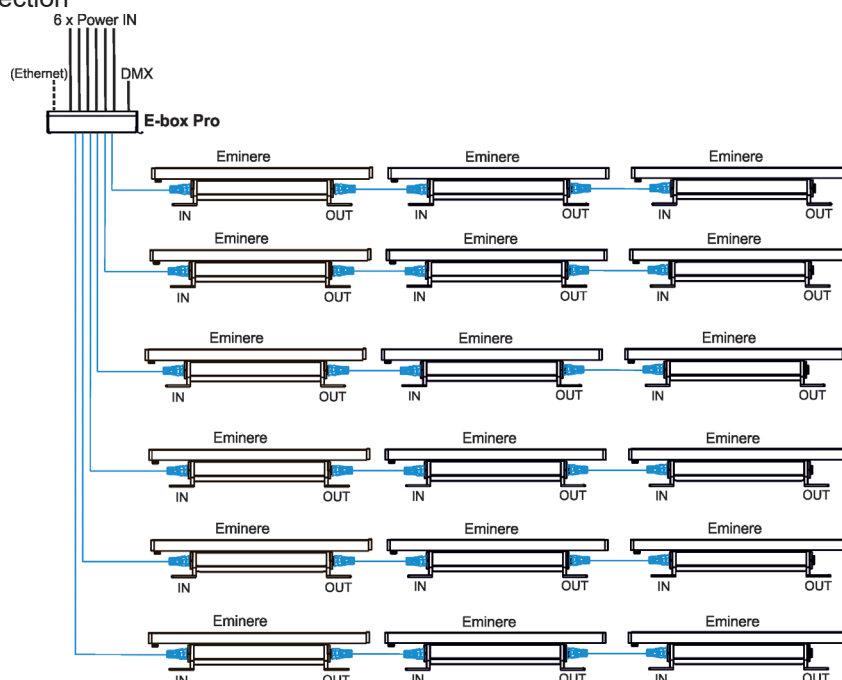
ection
6 x Power IN
(Ethernet)
DMX
E-box Pro

Eminere
IN
OUT
Eminere
IN
OUT
Eminere
IN
OUT

Eminere
IN
OUT
Eminere
IN
OUT
Eminere
IN
OUT

Eminere
IN
OUT
Eminere
IN
OUT
Eminere
IN
OUT

Eminere
IN
OUT
Eminere
IN
OUT
Eminere
IN
OUT

Eminere
IN
OUT
Eminere
IN
OUT
Eminere
IN
OUT

Eminere
IN
OUT
Eminere
IN
OUT
Eminere
IN
OUT